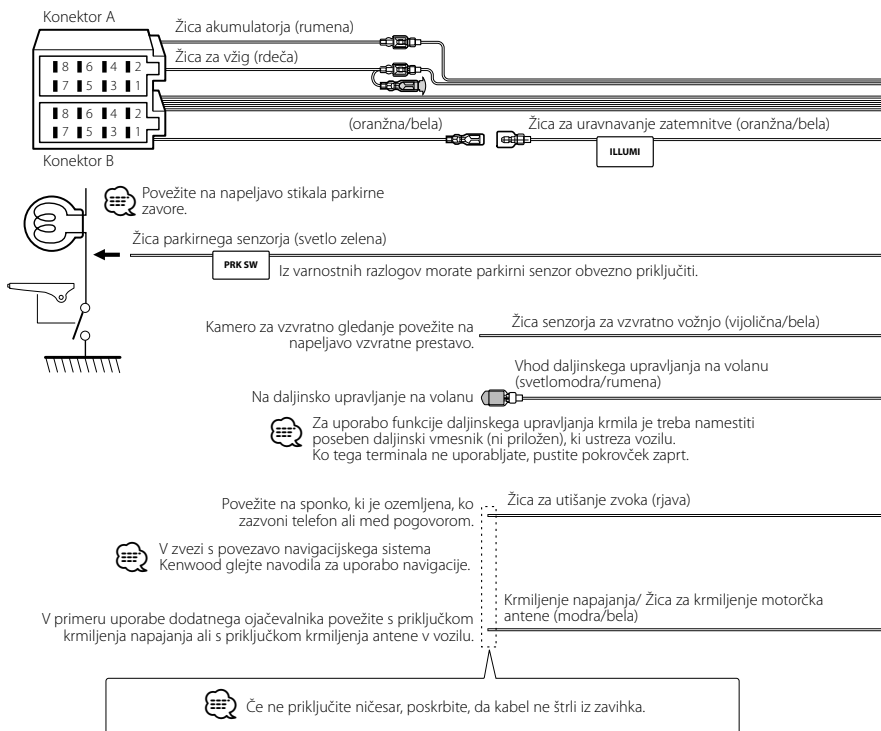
Konektor A

Žica akumulatorja (rumena)

Žica za vžig (rdeča)

8 6 4 2
7 5 3 1

8 6 4 2
7 5 3 1

(oranžna/bela)

Žica za uravnavanje zatemnitve (oranžna/bela)

ILLUMI

Konektor B

Povežite na napeljavo stikala parkirne zavore.

Žica parkirnega senzorja (svetlo zelena)

PRK SW

Iz varnostnih razlogov morate parkirni senzor obvezno priključiti.

Kamero za vzvratno gledanje povežite na napeljavo vzvratne prestavo.

Žica senzorja za vzvratno vožnjo (vijolična/bela)

Vhod daljinskega upravljanja na volanu (svetlomodra/rumena)

Na daljinsko upravljanje na volanu

Za uporabo funkcije daljinskega upravljanja krmila je treba namestiti poseben daljinski vmesnik (ni priložen), ki ustreza vozilu. Ko tega terminala ne uporabljate, pustite pokrovček zaprt.

Povežite na sponko, ki je ozemljena, ko zazvoni telefon ali med pogovorom.

Žica za utišanje zvoka (rjava)

V zvezi s povezavo navigacijskega sistema Kenwood glejte navodila za uporabo navigacije.

V primeru uporabe dodatnega ojačevalnika povežite s priključkom krmiljenja napajanja ali s priključkom krmiljenja antene v vozilu.

Krmiljenje napajanja/ Žica za krmiljenje motorčka antene (modra/bela)

Če ne priključite ničesar, poskrbite, da kabel ne štrli iz zavihka.